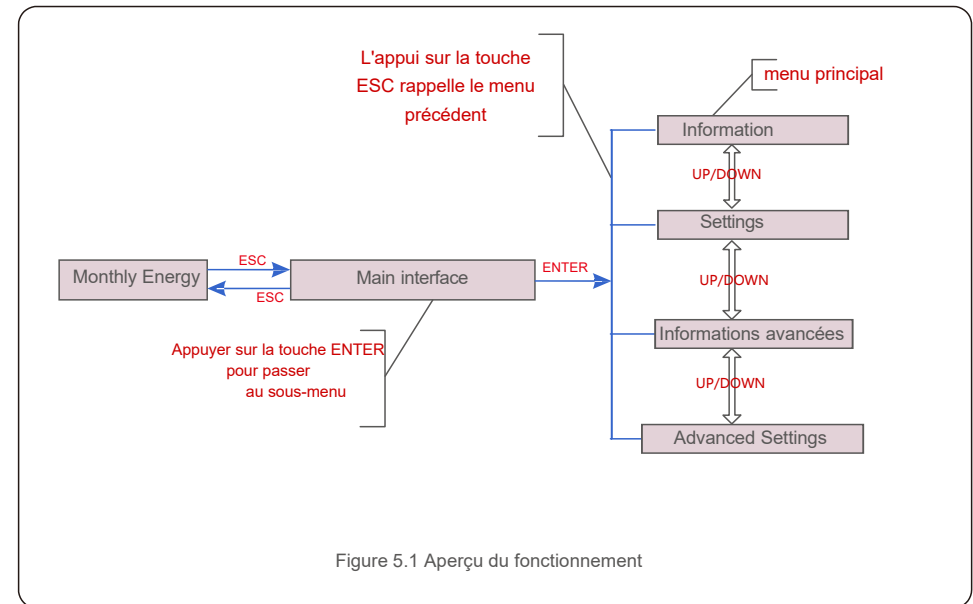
L'appui sur la touche ESC rappelle le menu précédent

menu principal

Information

UP/DOWN

Settings

Monthly Energy

ESC

ESC

Main interface

ENTER

UP/DOWN

Informations avancées

Appuyer sur la touche ENTER pour passer au sous-menu

UP/DOWN

Advanced Settings

Figure 5.1 Aperçu du fonctionnement